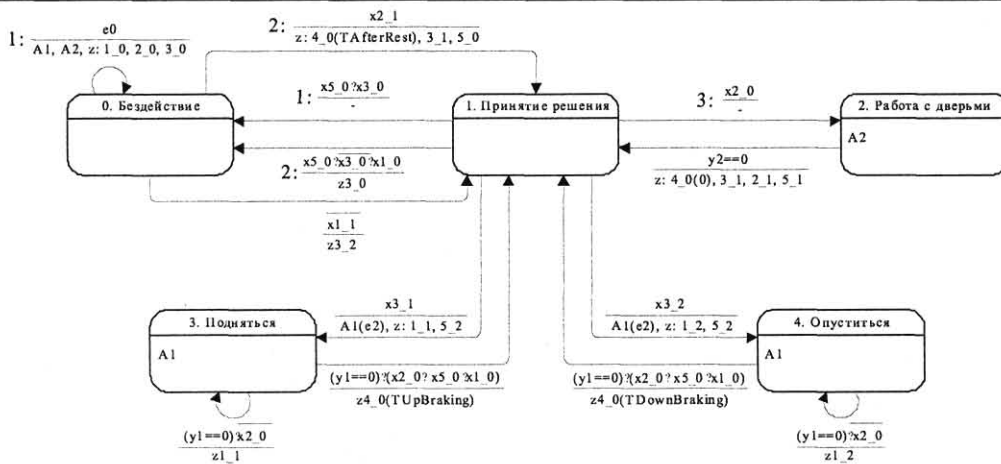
1: $\frac{e0}{A1,\ A2,\ z:\ 1\_0,\ 2\_0,\ 3\_0}$

2: $\frac{x2\_1}{z:\ 4\_0(TAfterRest),\ 3\_1,\ 5\_0}$

0. Бездействие

1: $\frac{x5\_0 \,?\, x3\_0}{-}$

2: $\frac{x5\_0 \,?\, x3\_0 \,?\, x1\_0}{z3\_0}$

$\frac{x1\_1}{z3\_2}$

1. Принятие решения

3: $\frac{x2\_0}{-}$

2. Работа с дверьми

A2

$\frac{y2==0}{z:\ 4\_0(0),\ 3\_1,\ 2\_1,\ 5\_1}$

$\frac{x3\_1}{A1(e2),\ z:\ 1\_1,\ 5\_2}$

3. Подняться

A1

$\frac{(y1==0) \,?\, (x2\_0 \,?\, x5\_0 \,?\, x1\_0)}{z4\_0(TUpBraking)}$

$\frac{(y1==0) \,?\, x2\_0}{z1\_1}$

$\frac{x3\_2}{A1(e2),\ z:\ 1\_2,\ 5\_2}$

4. Опуститься

A1

$\frac{(y1==0) \,?\, (x2\_0 \,?\, x5\_0 \,?\, x1\_0)}{z4\_0(TDownBraking)}$

$\frac{(y1==0) \,?\, x2\_0}{z1\_2}$